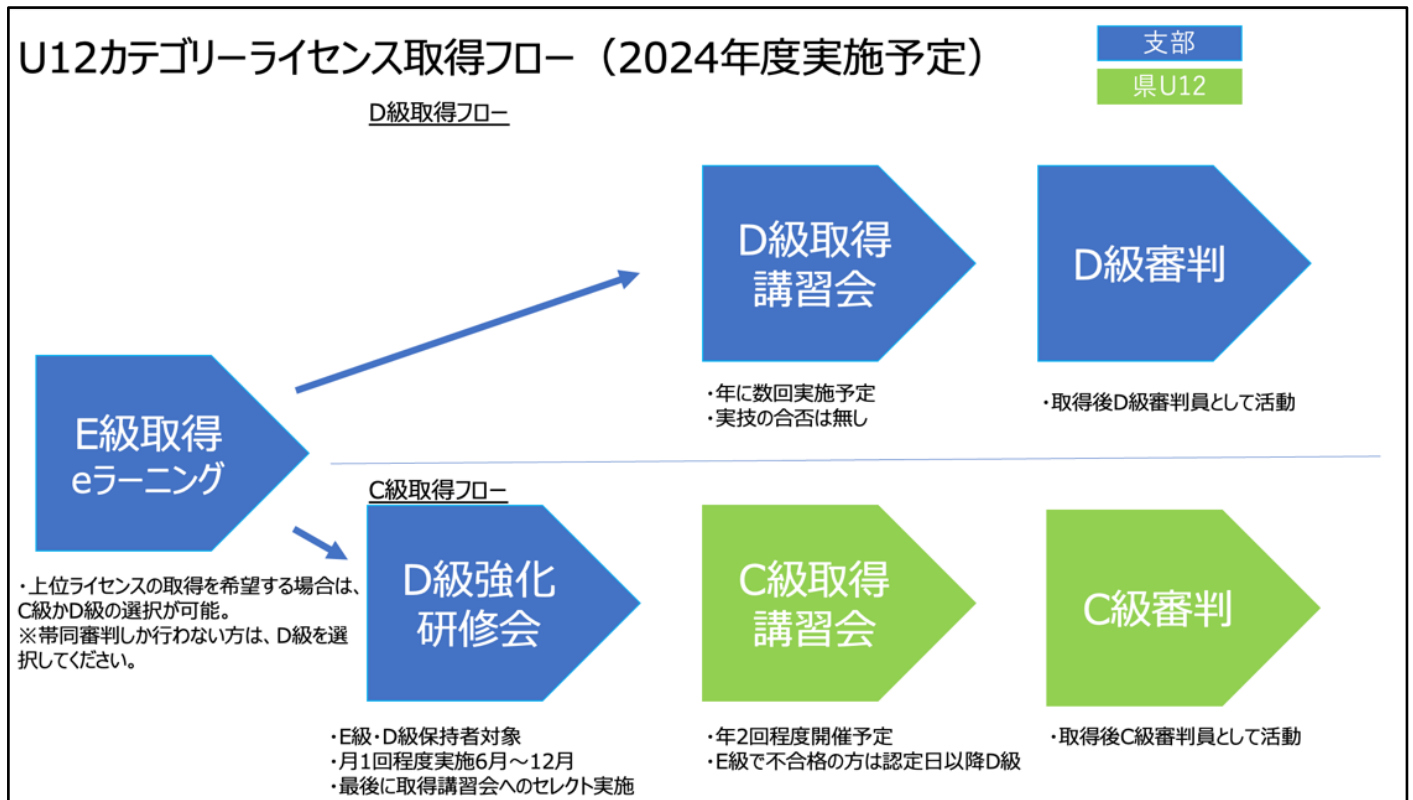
U12カテゴリーライセンス取得フロー（2024年度実施予定）

支部

県U12

D級取得フロー

D級取得講習会

D級審判

・年に数回実施予定
・実技の合否は無し

・取得後D級審判員として活動

E級取得 eラーニング

・上位ライセンスの取得を希望する場合は、C級かD級の選択が可能。
※帯同審判しか行わない方は、D級を選択してください。

C級取得フロー

D級強化研修会

C級取得講習会

C級審判

・E級・D級保持者対象
・月1回程度実施6月～12月
・最後に取得講習会へのセレクト実施

・年2回程度開催予定
・E級で不合格の方は認定日以降D級

・取得後C級審判員として活動